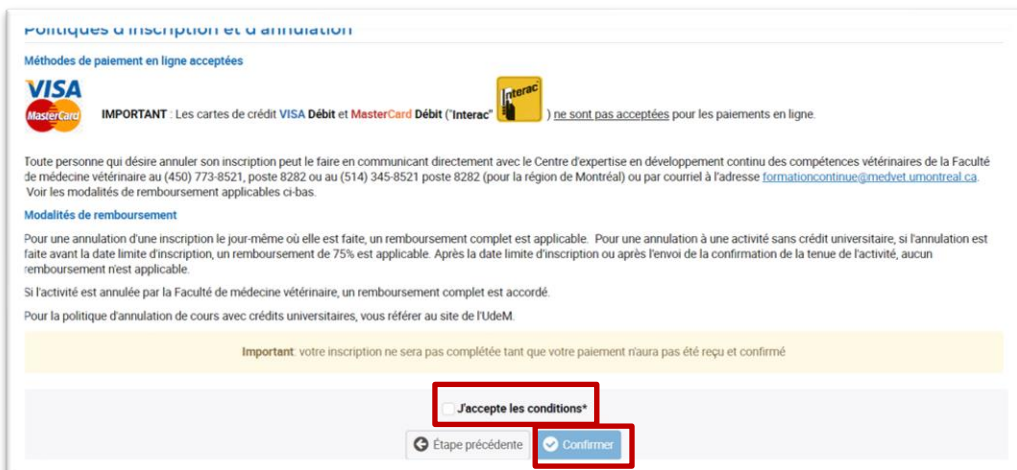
Politiques d'inscription et d'annulation

Méthodes de paiement en ligne acceptées

VISA MasterCard Interac

IMPORTANT : Les cartes de crédit VISA Débit et MasterCard Débit ("Interac" ) ne sont pas acceptées pour les paiements en ligne.

Toute personne qui désire annuler son inscription peut le faire en communicant directement avec le Centre d'expertise en développement continu des compétences vétérinaires de la Faculté de médecine vétérinaire au (450) 773-8521, poste 8282 ou au (514) 345-8521 poste 8282 (pour la région de Montréal) ou par courriel à l'adresse formationcontinue@medvet.umontreal.ca. Voir les modalités de remboursement applicables ci-bas.

Modalités de remboursement

Pour une annulation d'une inscription le jour-même où elle est faite, un remboursement complet est applicable. Pour une annulation à une activité sans crédit universitaire, si l'annulation est faite avant la date limite d'inscription, un remboursement de 75% est applicable. Après la date limite d'inscription ou après l'envoi de la confirmation de la tenue de l'activité, aucun remboursement n'est applicable.

Si l'activité est annulée par la Faculté de médecine vétérinaire, un remboursement complet est accordé.

Pour la politique d'annulation de cours avec crédits universitaires, vous référer au site de l'UdeM.

Important: votre inscription ne sera pas complétée tant que votre paiement n'aura pas été reçu et confirmé

J'accepte les conditions*

Étape précédente

Confirmer